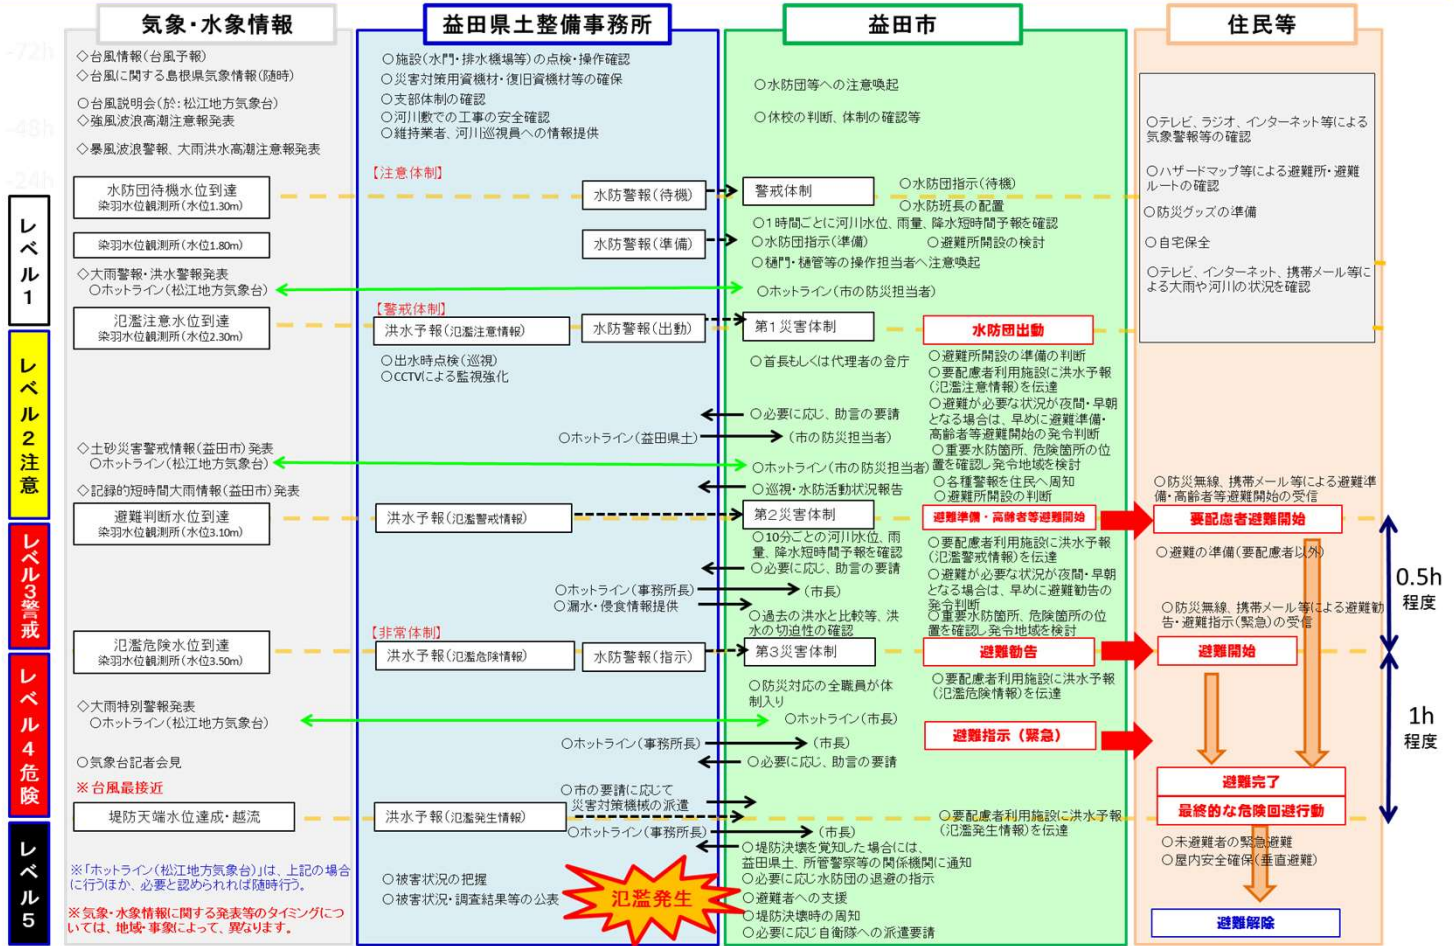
気象・水象情報

益田県土整備事務所

益田市

住民等

-72h
-48h
-24h

◇台風情報（台風予報）
◇台風に関する島根県気象情報（随時）

○台風説明会（於：松江地方気象台）
◇強風波浪高潮注意報発表

◇暴風波浪警報、大雨洪水高潮注意報発表

○施設（水門・排水機場等）の点検・操作確認
○災害対策用資機材・復旧資機材等の確保
○支部体制の確認
○河川敷での工事の安全確認
○維持業者、河川巡視員への情報提供

○水防団等への注意喚起

○休校の判断、体制の確認等

○テレビ、ラジオ、インターネット等による気象警報等の確認

○ハザードマップ等による避難所・避難ルートの確認

○防災グッズの準備

○自宅保全

○テレビ、インターネット、携帯メール等による大雨や河川の状況を確認

【注意体制】

レベル1

水防団待機水位到達
染羽水位観測所（水位1.30m）

水防警報（待機）

警戒体制

○水防団指示（待機）
○水防班長の配置
○1時間ごとに河川水位、雨量、降水短時間予報を確認
○水防団指示（準備）　○避難所開設の検討
○樋門・樋管等の操作担当者へ注意喚起

染羽水位観測所（水位1.80m）

水防警報（準備）

◇大雨警報・洪水警報発表
○ホットライン（松江地方気象台）

○ホットライン（市の防災担当者）

【警戒体制】

レベル2注意

氾濫注意水位到達
染羽水位観測所（水位2.30m）

洪水予報（氾濫注意情報）

水防警報（出動）

第1災害体制

水防団出動

○出水時点検（巡視）
○CCTVによる監視強化

○首長もしくは代理者の登庁

○避難所開設の準備の判断
○要配慮者利用施設に洪水予報（氾濫注意情報）を伝達
○避難が必要な状況が夜間・早朝となる場合は、早めに避難準備・高齢者等避難開始の発令判断
○重要水防箇所、危険箇所の位置を確認し発令地域を検討
○各種警報を住民へ周知
○避難所開設の判断

○必要に応じ、助言の要請

○ホットライン（益田県土）

（市の防災担当者）

◇土砂災害警戒情報（益田市）発表
○ホットライン（松江地方気象台）

○ホットライン（市の防災担当者）

○巡視・水防活動状況報告

◇記録的短時間大雨情報（益田市）発表

○防災無線、携帯メール等による避難準備・高齢者等避難開始の受信

レベル3警戒

避難判断水位到達
染羽水位観測所（水位3.10m）

洪水予報（氾濫警戒情報）

第2災害体制

避難準備・高齢者等避難開始

要配慮者避難開始

○10分ごとの河川水位、雨量、降水短時間予報を確認
○必要に応じ、助言の要請

○要配慮者利用施設に洪水予報（氾濫警戒情報）を伝達
○避難が必要な状況が夜間・早朝となる場合は、早めに避難勧告の発令判断
○重要水防箇所、危険箇所の位置を確認し発令地域を検討

○避難の準備（要配慮者以外）

○ホットライン（事務所長）
○漏水・侵食情報提供

（市長）

○過去の洪水と比較等、洪水の切迫性の確認

○防災無線、携帯メール等による避難勧告・避難指示（緊急）の受信

0.5h
程度

【非常体制】

レベル4危険

氾濫危険水位到達
染羽水位観測所（水位3.50m）

洪水予報（氾濫危険情報）

水防警報（指示）

第3災害体制

避難勧告

避難開始

○防災対応の全職員が体制入り

○要配慮者利用施設に洪水予報（氾濫危険情報）を伝達

◇大雨特別警報発表
○ホットライン（松江地方気象台）

○ホットライン（市長）

避難指示（緊急）

1h
程度

○ホットライン（事務所長）

（市長）

○気象台記者会見

○必要に応じ、助言の要請

※台風最接近

避難完了

○市の要請に応じて災害対策機械の派遣

最終的な危険回避行動

レベル5

堤防天端水位達成・越流

洪水予報（氾濫発生情報）

○ホットライン（事務所長）

（市長）

○要配慮者利用施設に洪水予報（氾濫発生情報）を伝達

○未避難者の緊急避難
○屋内安全確保（垂直避難）

○堤防決壊を覚知した場合には、益田県土、所管警察等の関係機関に通知
○必要に応じ水防団の退避の指示
○避難者への支援
○堤防決壊時の周知
○必要に応じ自衛隊への派遣要請

※「ホットライン（松江地方気象台）」は、上記の場合に行うほか、必要と認められれば随時行う。

○被害状況の把握
○被害状況・調査結果等の公表

氾濫発生

避難解除

※気象・水象情報に関する発表等のタイミングについては、地域・事象によって、異なります。